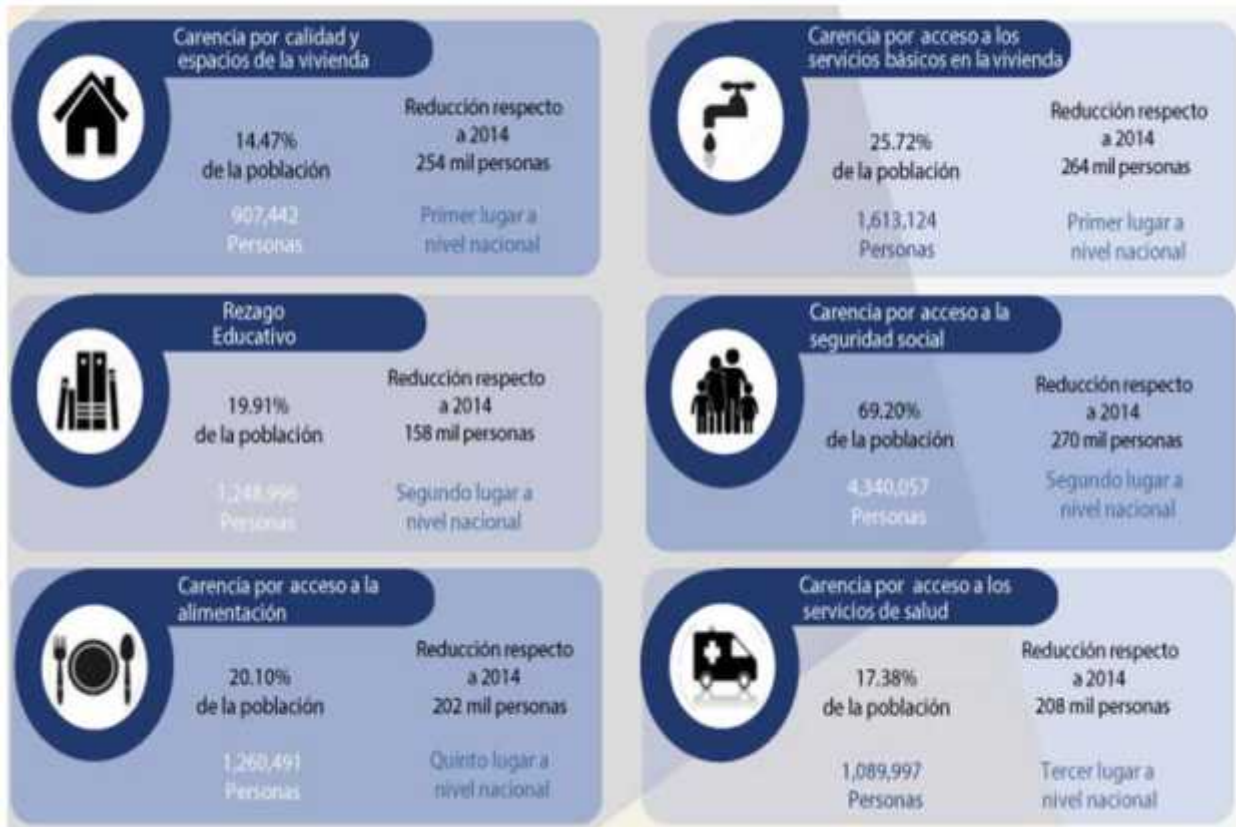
Carencia por calidad y espacios de la vivienda

14.47% de la población

Reducción respecto a 2014 254 mil personas

907,442 Personas

Primer lugar a nivel nacional

Carencia por acceso a los servicios básicos en la vivienda

25.72% de la población

Reducción respecto a 2014 264 mil personas

1,613,124 Personas

Primer lugar a nivel nacional

Rezago Educativo

19.91% de la población

Reducción respecto a 2014 158 mil personas

1,248,996 Personas

Segundo lugar a nivel nacional

Carencia por acceso a la seguridad social

69.20% de la población

Reducción respecto a 2014 270 mil personas

4,340,057 Personas

Segundo lugar a nivel nacional

Carencia por acceso a la alimentación

20.10% de la población

Reducción respecto a 2014 202 mil personas

1,260,491 Personas

Quinto lugar a nivel nacional

Carencia por acceso a los servicios de salud

17.38% de la población

Reducción respecto a 2014 208 mil personas

1,089,997 Personas

Tercer lugar a nivel nacional